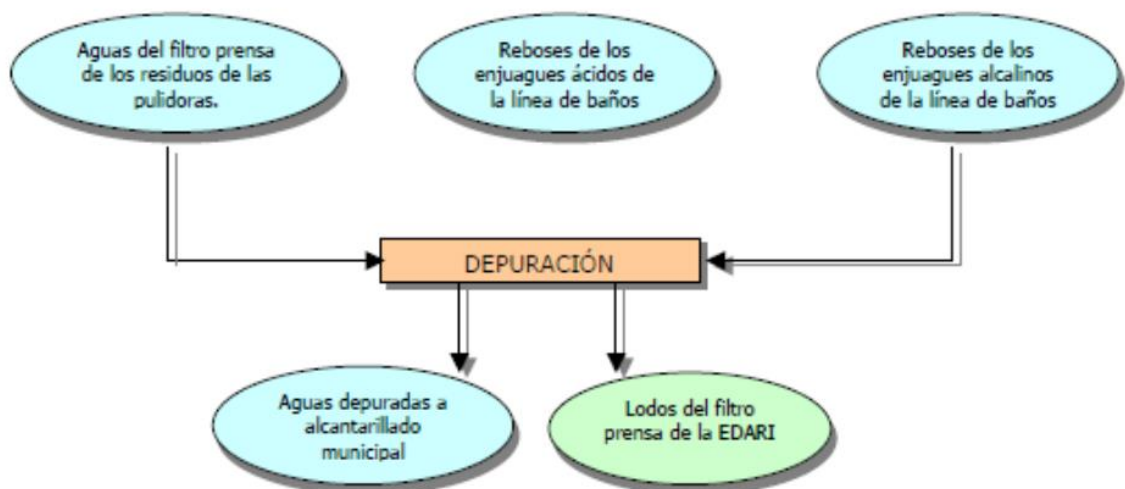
Aguas del filtro prensa de los residuos de las pulidoras.

Reboses de los enjuagues ácidos de la línea de baños

Reboses de los enjuagues alcalinos de la línea de baños

DEPURACIÓN

Aguas depuradas a alcantarillado municipal

Lodos del filtro prensa de la EDARI